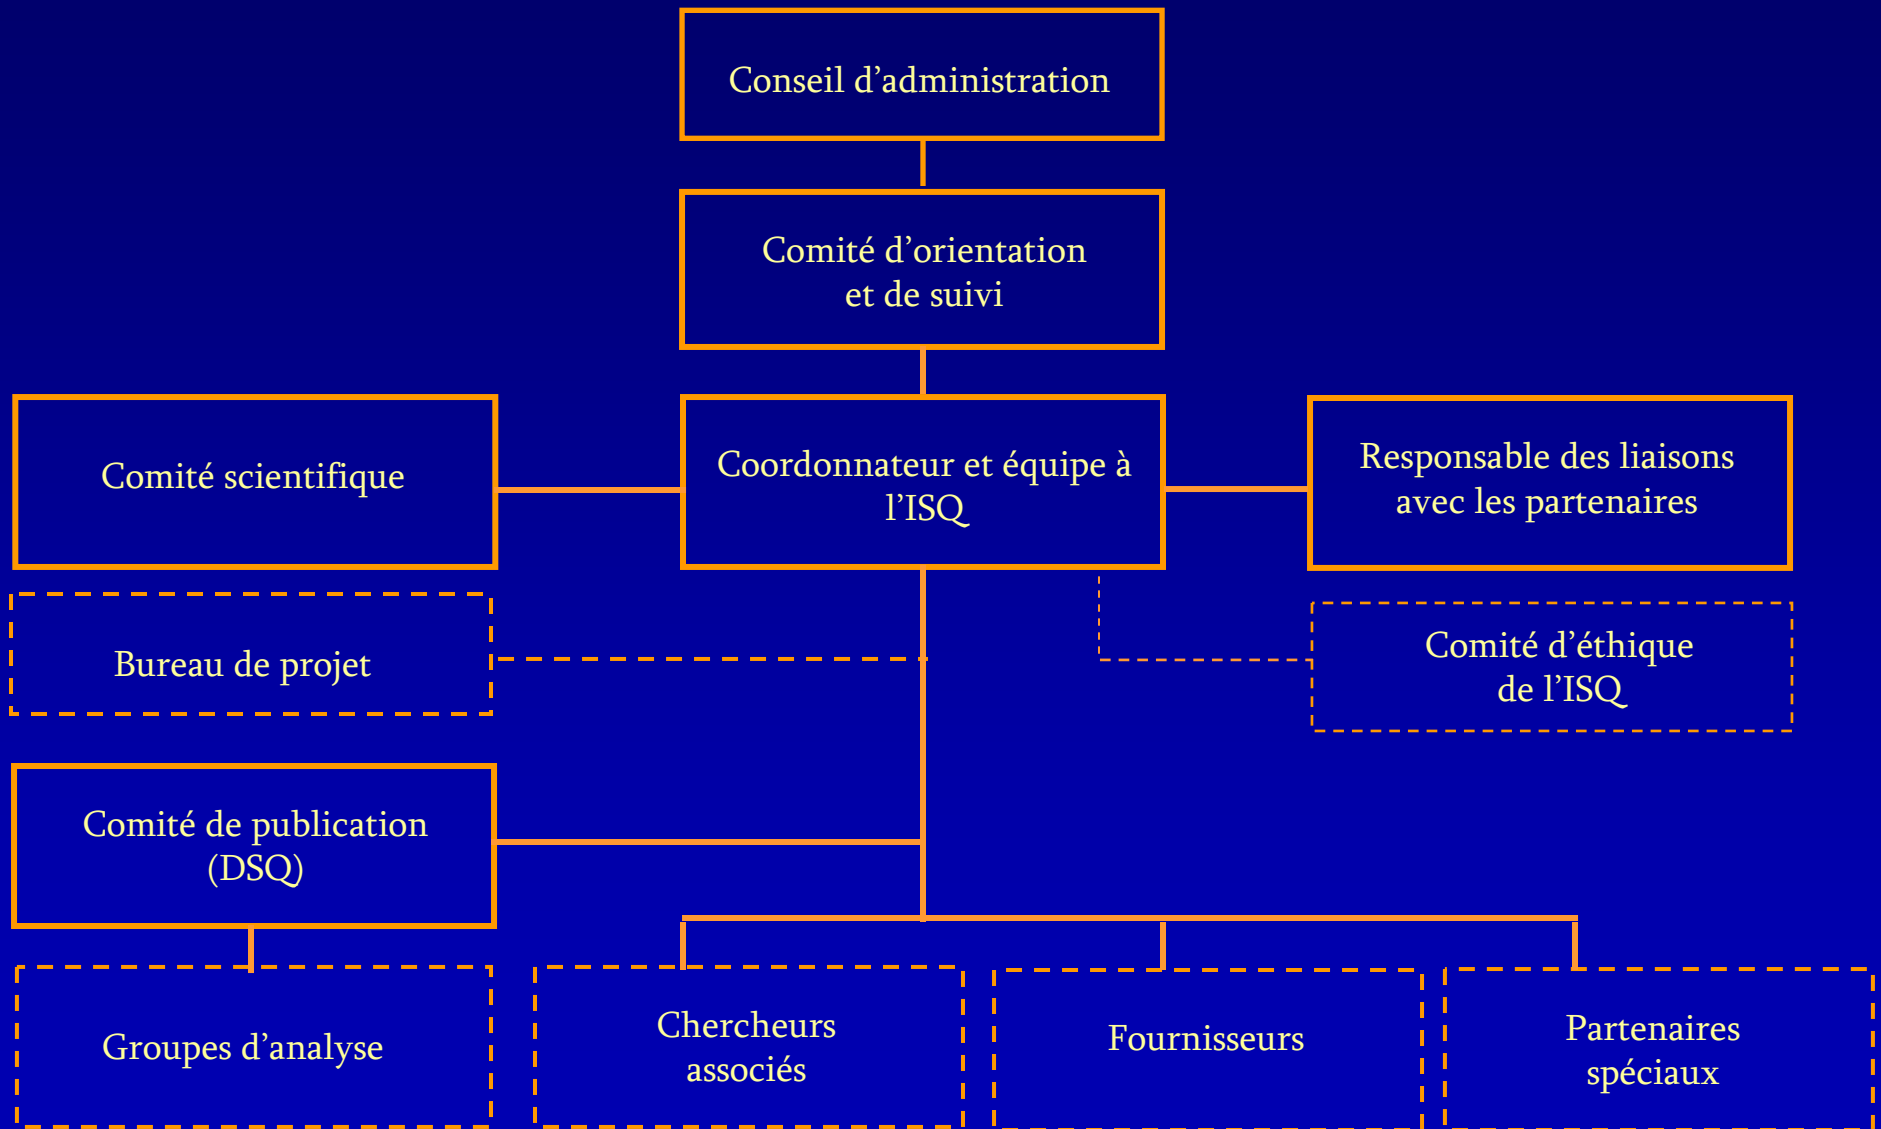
Conseil d'administration

Comité d'orientation et de suivi

Comité scientifique

Coordonnateur et équipe à l'ISQ

Responsable des liaisons avec les partenaires

Bureau de projet

Comité d'éthique de l'ISQ

Comité de publication (DSQ)

Groupes d'analyse

Chercheurs associés

Fournisseurs

Partenaires spéciaux